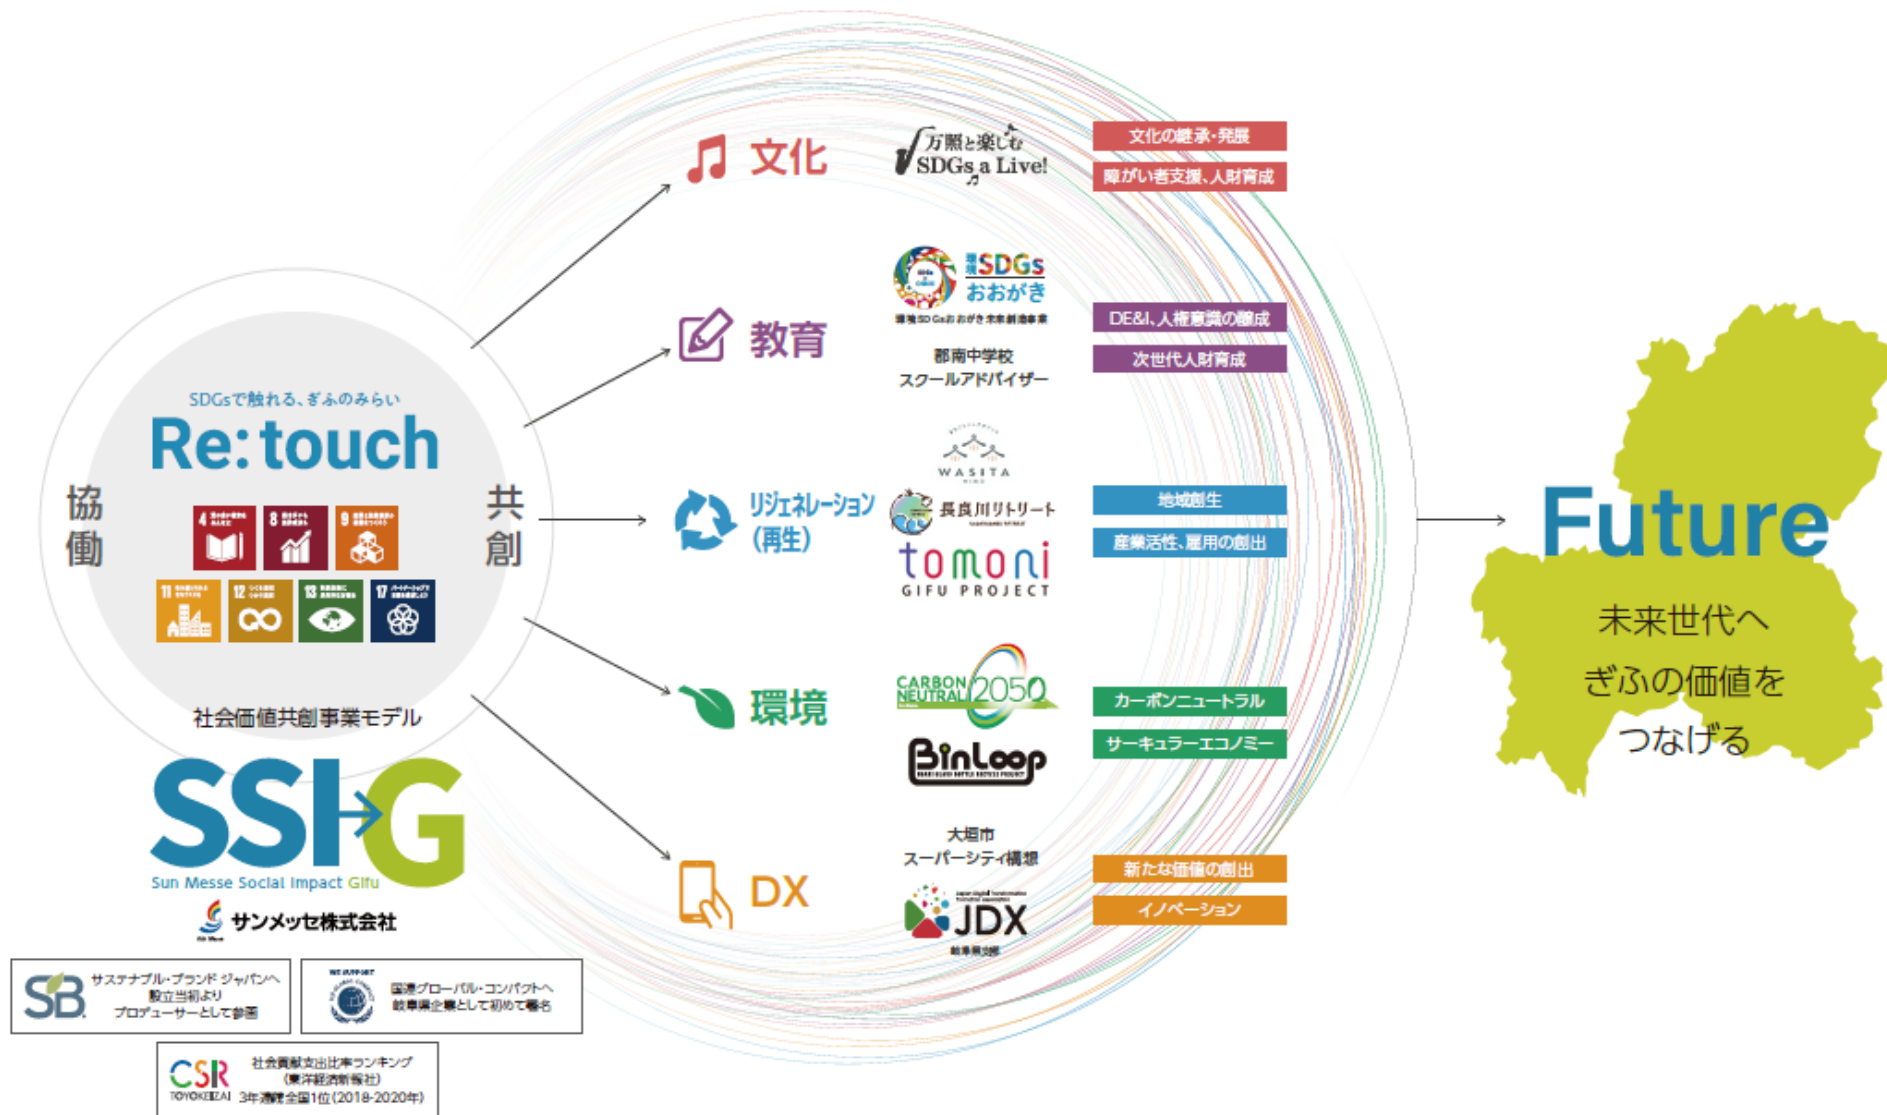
SDGsで触れる、ぎふのみらい
Re:touch

協働

共創

社会価値共創事業モデル

SSIG
Sun Messe Social Impact Gifu
サンメッセ株式会社

SB サステナブル・ブランド ジャパンへ 設立当初より プロデューサーとして参画

WE SUPPORT 国連グローバル・コンパクトへ 岐阜県企業として初めて署名

CSR TOYOKEIZAI 社会貢献支出比率ランキング (東洋経済新報社) 3年連続全国1位(2018-2020年)

文化
万照と楽しむ SDGs a Live!
文化の継承・発展
障がい者支援、人財育成

教育
環境SDGsおおがき
環境SDGsおおがき未来創造事業
郡南中学校 スクールアドバイザー
DE&I、人権意識の醸成
次世代人財育成

リジェネレーション (再生)
WASITA
長良川リトリート
tomoni GIFU PROJECT
地域創生
産業活性、雇用の創出

環境
CARBON NEUTRAL 2050
BinLoop
カーボンニュートラル
サーキュラーエコノミー

DX
大垣市 スーパーシティ構想
JDX
新たな価値の創出
イノベーション

Future
未来世代へ
ぎふの価値を
つなげる